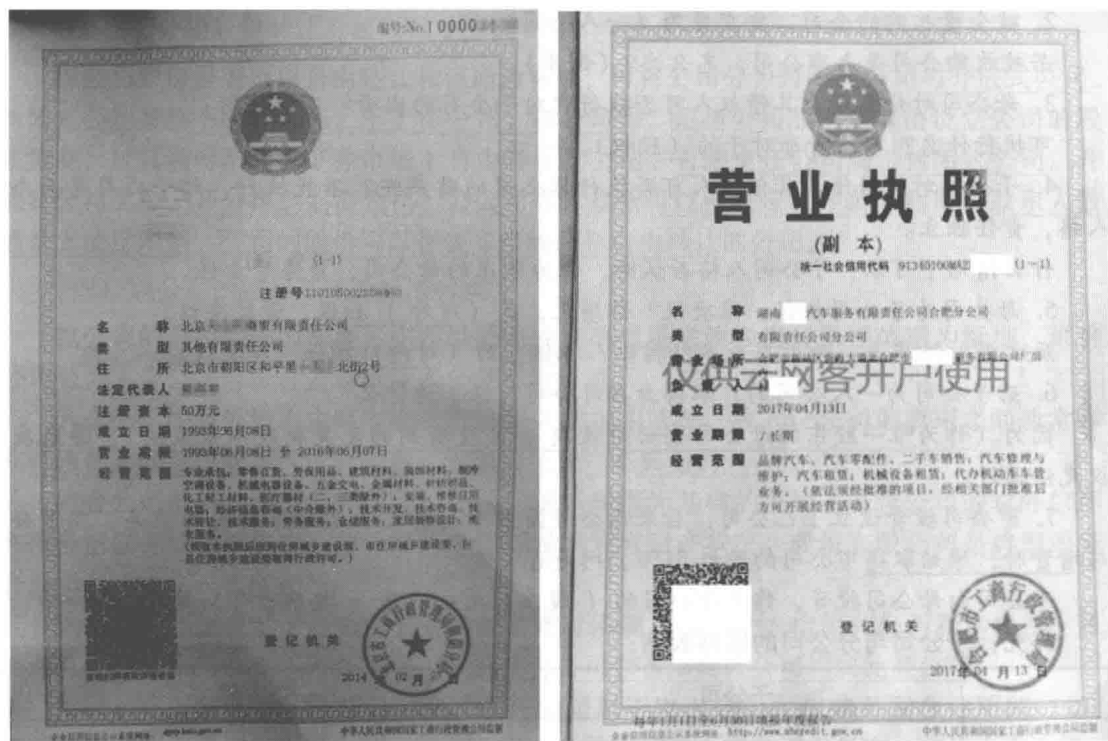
编号:No.10000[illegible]

(1-1)

注册号 110105002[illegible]

名 称 北京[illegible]商贸有限责任公司
类 型 其他有限责任公司
住 所 北京市朝阳区和平里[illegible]北街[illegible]号
法定代表人 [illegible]
注册资本 50万元
成立日期 1993年06月08日
营业期限 1993年06月08日 至 2016年06月07日
经营范围 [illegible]

登记机关

2014 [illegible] 02 月 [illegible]

营业执照

(副本)

统一社会信用代码 913401008A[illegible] (1-1)

名 称 湖南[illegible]汽车服务有限责任公司合肥分公司
类 型 有限责任公司分公司
营业场所 合肥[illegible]
负责人 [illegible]
成立日期 2017年04月13日
营业期限 长期
经营范围 品牌汽车、汽车零配件、二手车销售;汽车修理与维护;汽车租赁;机械设备租赁;代办机动车车管业务。(依法须经批准的项目,经相关部门批准后方可开展经营活动)

仅供云网客开户使用

登记机关

合肥市工商行政管理局

2017年04月13日

每年1月1日至6月30日通过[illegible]报送年度报告
企业信用信息公示系统网址:http://www.ahcredit.gov.cn
中华人民共和国国家工商行政管理总局监制